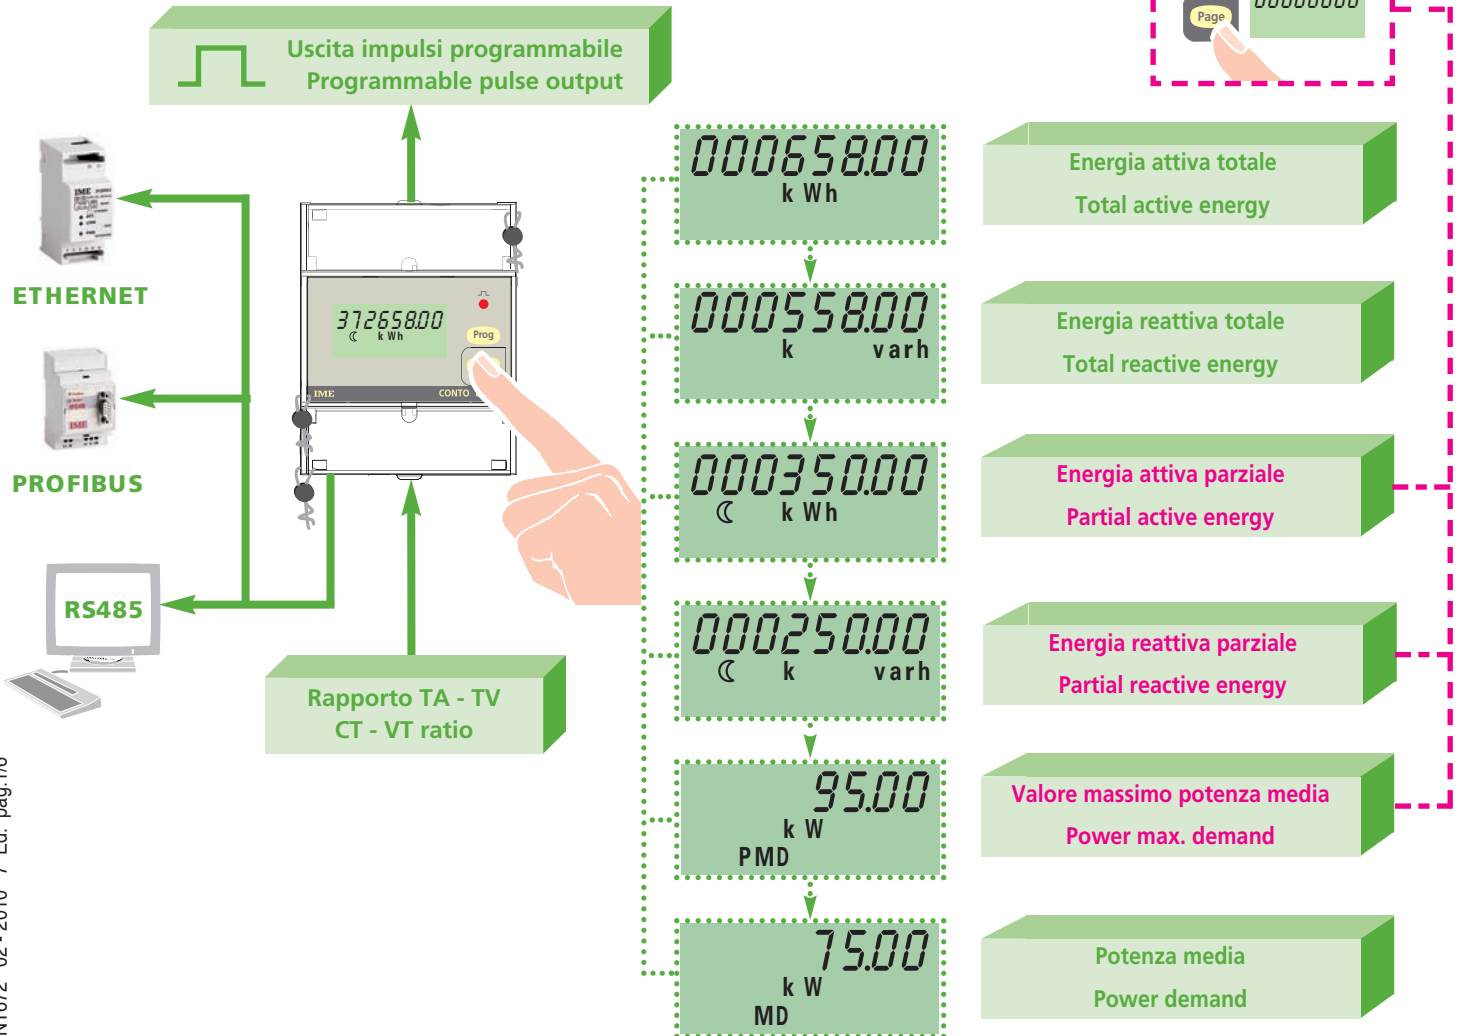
Page

00000000

Uscita impulsi programmabile
Programmable pulse output

ETHERNET

PROFIBUS

RS485

37265800
k Wh

Prog

IME

CONTO

Rapporto TA - TV
CT - VT ratio

00065800
k Wh

Energia attiva totale
Total active energy

00055800
k varh

Energia reattiva totale
Total reactive energy

00035000
k Wh

Energia attiva parziale
Partial active energy

00025000
k varh

Energia reattiva parziale
Partial reactive energy

9500
k W
PMD

Valore massimo potenza media
Power max. demand

7500
k W
MD

Potenza media
Power demand

N1072 - 02 - 2010 - 7 - Ed. pag.1 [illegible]